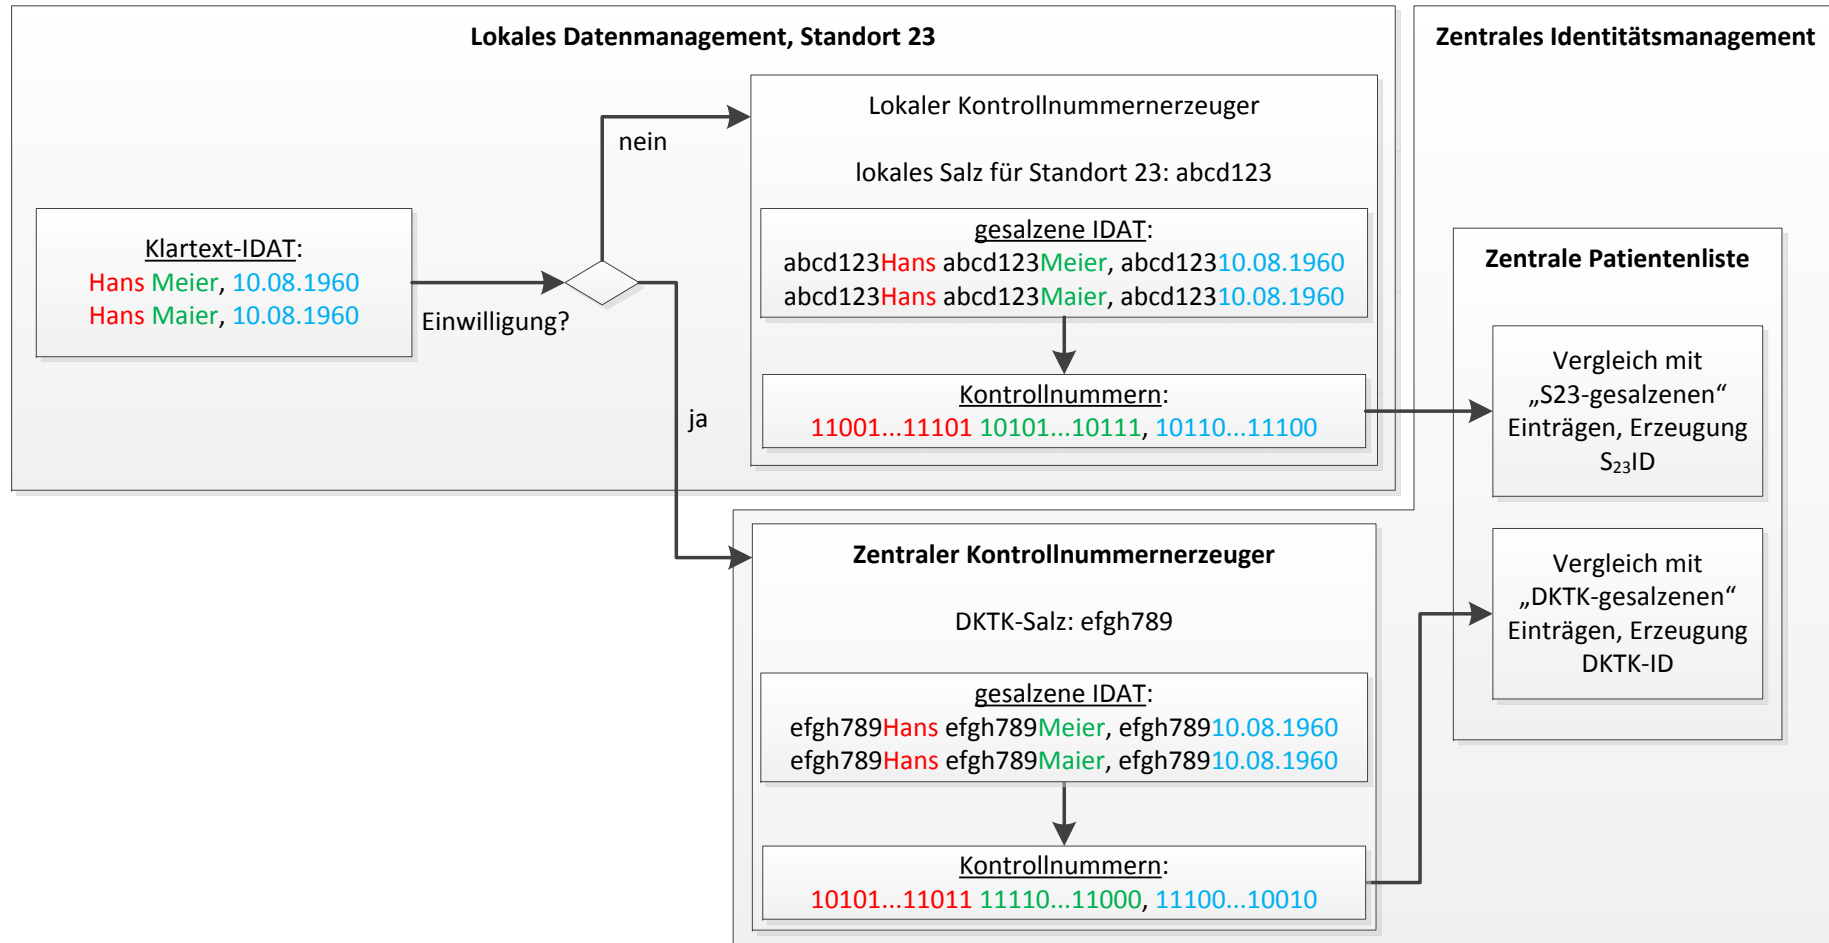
Lokales Datenmanagement, Standort 23

Zentrales Identitätsmanagement

Klartext-IDAT:
Hans Meier, 10.08.1960
Hans Maier, 10.08.1960

Einwilligung?

nein

ja

Lokaler Kontrollnummernerzeuger

lokales Salz für Standort 23: abcd123

gesalzene IDAT:
abcd123Hans abcd123Meier, abcd12310.08.1960
abcd123Hans abcd123Maier, abcd12310.08.1960

Kontrollnummern:
11001...11101 10101...10111, 10110...11100

Zentrale Patientenliste

Vergleich mit „S23-gesalzenen“ Einträgen, Erzeugung $S_{23}$ID

Vergleich mit „DKTK-gesalzenen“ Einträgen, Erzeugung DKTK-ID

Zentraler Kontrollnummernerzeuger

DKTK-Salz: efgh789

gesalzene IDAT:
efgh789Hans efgh789Meier, efgh78910.08.1960
efgh789Hans efgh789Maier, efgh78910.08.1960

Kontrollnummern:
10101...11011 11110...11000, 11100...10010